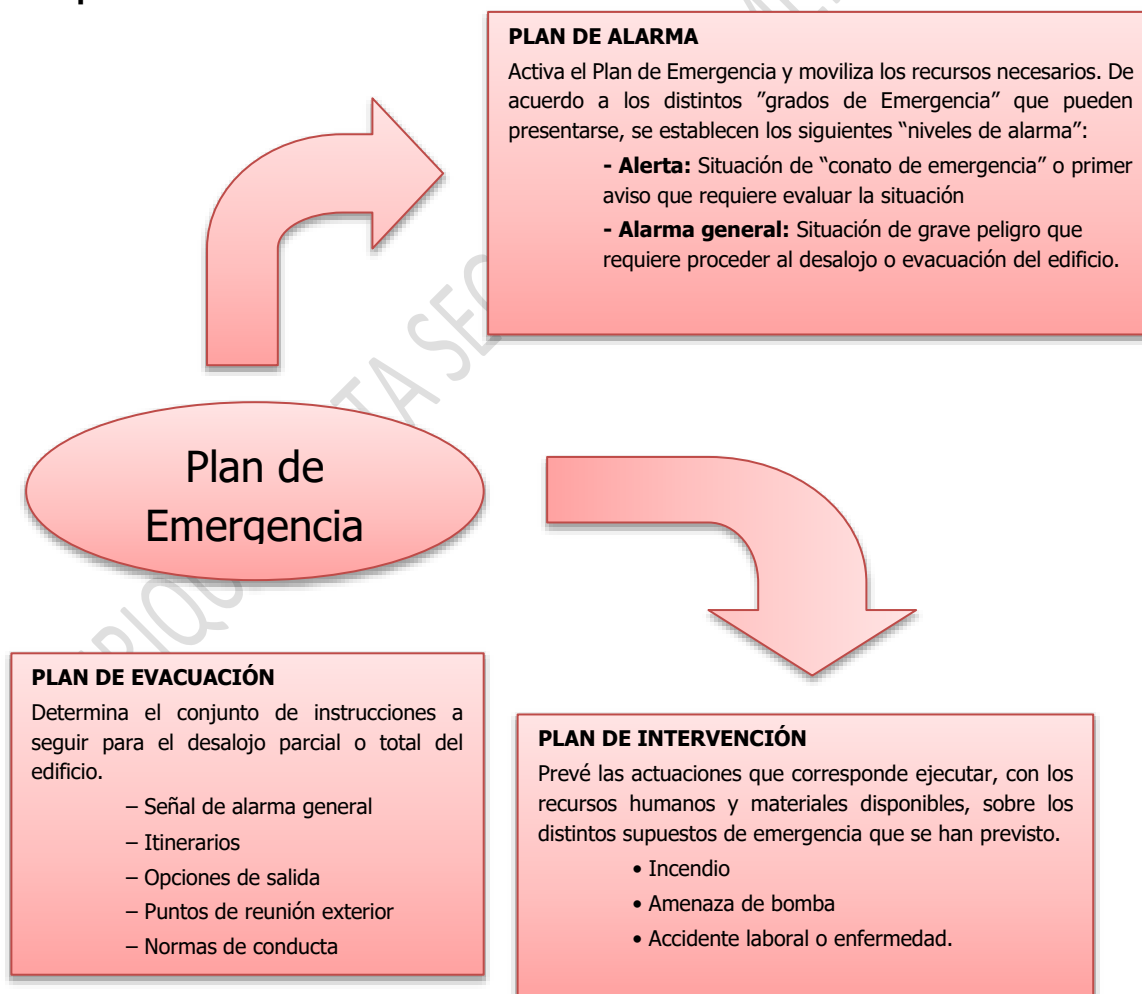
**PLAN DE ALARMA**

Activa el Plan de Emergencia y moviliza los recursos necesarios. De acuerdo a los distintos "grados de Emergencia" que pueden presentarse, se establecen los siguientes "niveles de alarma":

**- Alerta:** Situación de "conato de emergencia" o primer aviso que requiere evaluar la situación

**- Alarma general:** Situación de grave peligro que requiere proceder al desalojo o evacuación del edificio.

Plan de Emergencia

**PLAN DE EVACUACIÓN**

Determina el conjunto de instrucciones a seguir para el desalojo parcial o total del edificio.

– Señal de alarma general
– Itinerarios
– Opciones de salida
– Puntos de reunión exterior
– Normas de conducta

**PLAN DE INTERVENCIÓN**

Prevé las actuaciones que corresponde ejecutar, con los recursos humanos y materiales disponibles, sobre los distintos supuestos de emergencia que se han previsto.

• Incendio
• Amenaza de bomba
• Accidente laboral o enfermedad.